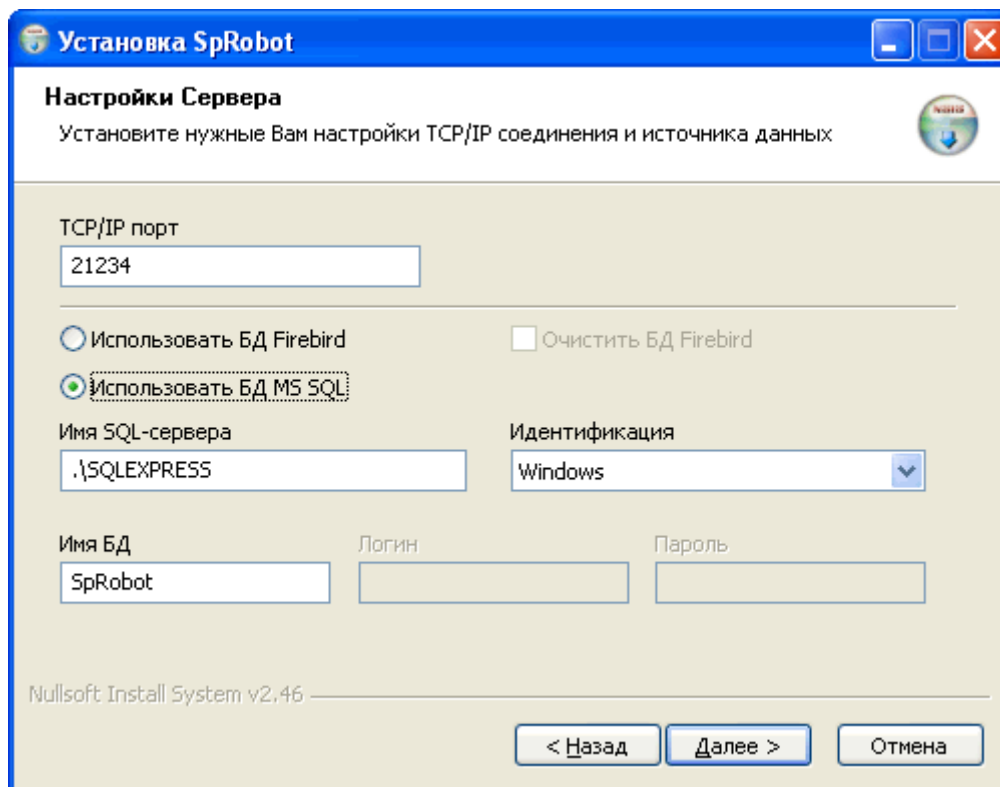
Установка SpRobot

Настройки Сервера

Установите нужные Вам настройки TCP/IP соединения и источника данных

TCP/IP порт

21234

Использовать БД Firebird

Очистить БД Firebird

Использовать БД MS SQL

Имя SQL-сервера

.\SQLEXPRESS

Идентификация

Windows

Имя БД

SpRobot

Логин

Пароль

Nullsoft Install System v2.46

< Назад

Далее >

Отмена